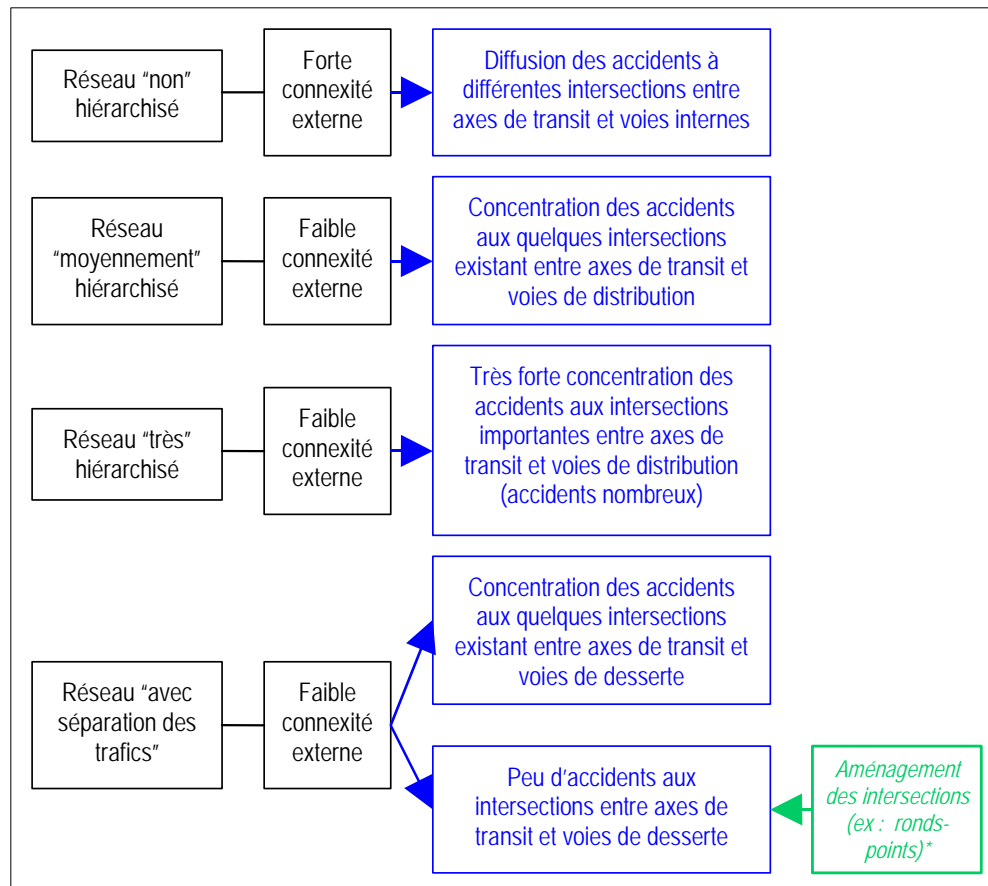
Réseau “non” hiérarchisé

Forte connexité externe

Diffusion des accidents à différentes intersections entre axes de transit et voies internes

Réseau “moyennement” hiérarchisé

Faible connexité externe

Concentration des accidents aux quelques intersections existant entre axes de transit et voies de distribution

Réseau “très” hiérarchisé

Faible connexité externe

Très forte concentration des accidents aux intersections importantes entre axes de transit et voies de distribution (accidents nombreux)

Réseau “avec séparation des trafics”

Faible connexité externe

Concentration des accidents aux quelques intersections existant entre axes de transit et voies de desserte

Peu d’accidents aux intersections entre axes de transit et voies de desserte

Aménagement des intersections (ex : ronds-points)*